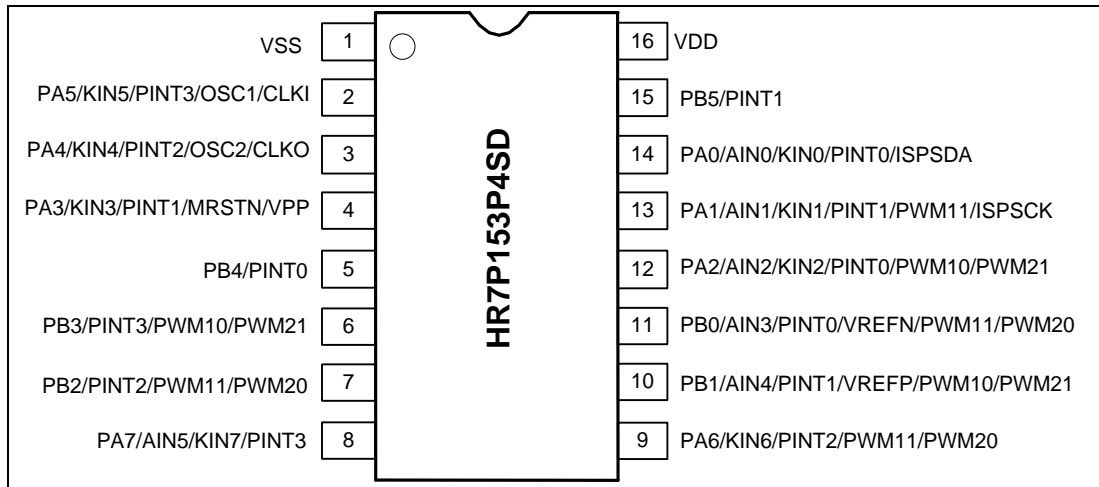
VSS 1
PA5/KIN5/PINT3/OSC1/CLKI 2
PA4/KIN4/PINT2/OSC2/CLKO 3
PA3/KIN3/PINT1/MRSTN/VPP 4
PB4/PINT0 5
PB3/PINT3/PWM10/PWM21 6
PB2/PINT2/PWM11/PWM20 7
PA7/AIN5/KIN7/PINT3 8

HR7P153P4SD

16 VDD
15 PB5/PINT1
14 PA0/AIN0/KIN0/PINT0/ISPSDA
13 PA1/AIN1/KIN1/PINT1/PWM11/ISPSCK
12 PA2/AIN2/KIN2/PINT0/PWM10/PWM21
11 PB0/AIN3/PINT0/VREFN/PWM11/PWM20
10 PB1/AIN4/PINT1/VREFP/PWM10/PWM21
9 PA6/KIN6/PINT2/PWM11/PWM20